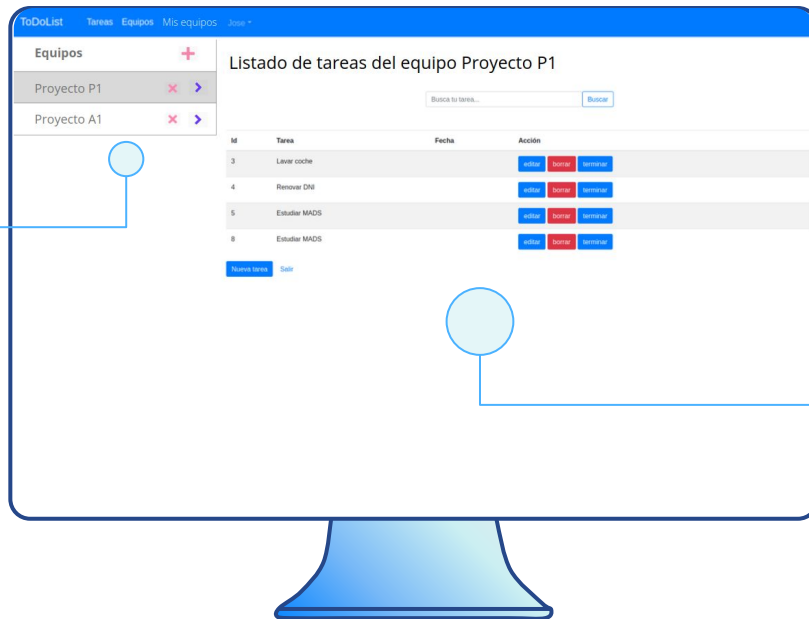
ToDoList Tareas Equipos Mis equipos Jose ▾

Equipos +

Proyecto P1 ✕ >

Proyecto A1 ✕ >

Listado de tareas del equipo Proyecto P1

Busca tu tarea... Buscar

| Id | Tarea | Fecha | Acción |
|---|---|---|---|
| 3 | Lavar coche | | editar borrar terminar |
| 4 | Renovar DNI | | editar borrar terminar |
| 5 | Estudiar MADS | | editar borrar terminar |
| 8 | Estudiar MADS | | editar borrar terminar |

Nueva tarea Salir